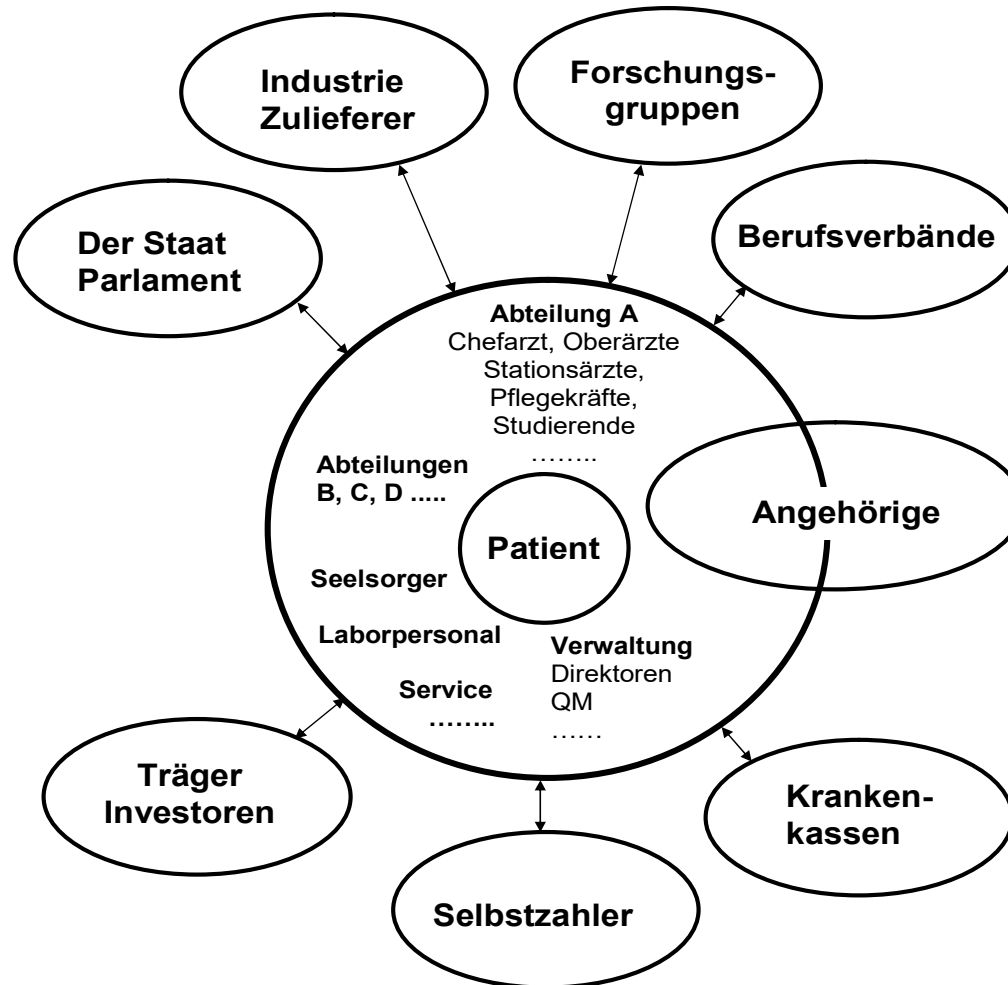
Industrie Zulieferer

Forschungsgruppen

Der Staat Parlament

Berufsverbände

Abteilung A
Chefarzt, Oberärzte
Stationsärzte,
Pflegekräfte,
Studierende
……..

Abteilungen B, C, D .....

Angehörige

Patient

Seelsorger

Laborpersonal

Verwaltung
Direktoren
QM
……

Service
……..

Träger Investoren

Krankenkassen

Selbstzahler